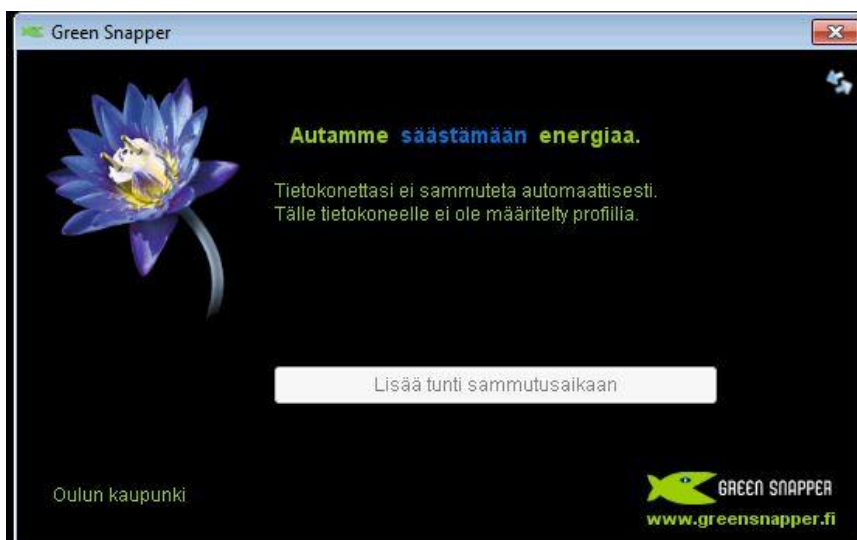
Green Snapper

Autamme säästämään energiaa.

Tietokonettasi ei sammuteta automaattisesti.
Tälle tietokoneelle ei ole määritelty profiilia.

Lisää tunti sammutusaikaan

Oulun kaupunki

GREEN SNAPPER
www.greensnapper.fi